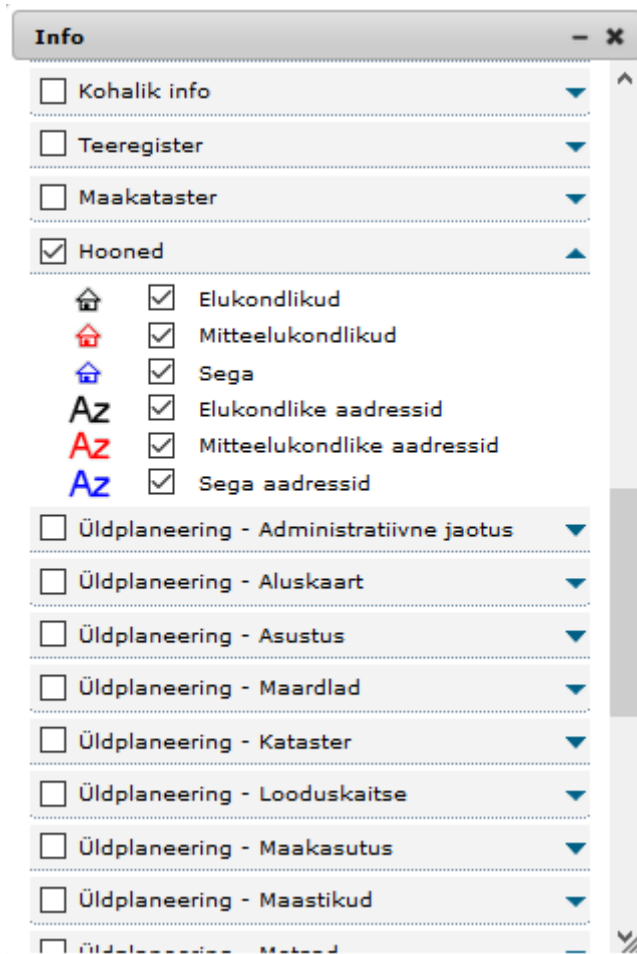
Info

Kohalik info

Teeregister

Maakataster

Hooned

Elukondlikud

Mitteelukondlikud

Sega

Az Elukondlike aadressid

Az Mitteelukondlike aadressid

Az Sega aadressid

Üldplaneering - Administratiivne jaotus

Üldplaneering - Aluskaart

Üldplaneering - Asustus

Üldplaneering - Maardlad

Üldplaneering - Kataster

Üldplaneering - Looduskaitse

Üldplaneering - Maakasutus

Üldplaneering - Maastikud

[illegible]